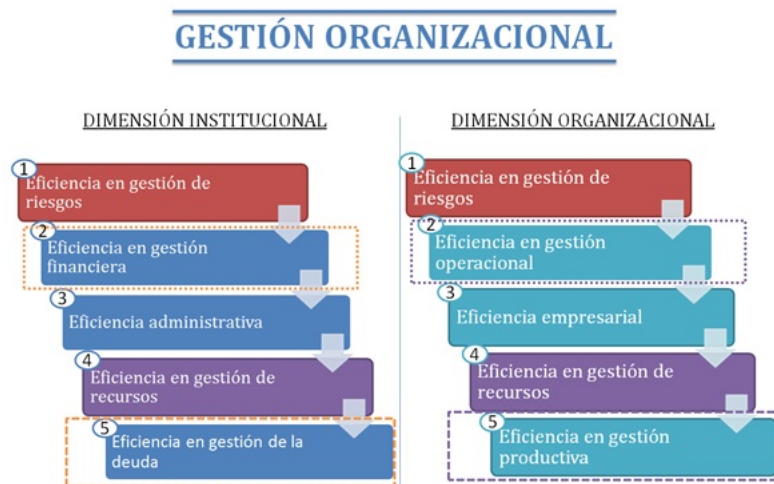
GESTIÓN ORGANIZACIONAL

DIMENSIÓN INSTITUCIONAL

1 Eficiencia en gestión de riesgos

2 Eficiencia en gestión financiera

3 Eficiencia administrativa

4 Eficiencia en gestión de recursos

5 Eficiencia en gestión de la deuda

DIMENSIÓN ORGANIZACIONAL

1 Eficiencia en gestión de riesgos

2 Eficiencia en gestión operacional

3 Eficiencia empresarial

4 Eficiencia en gestión de recursos

5 Eficiencia en gestión productiva